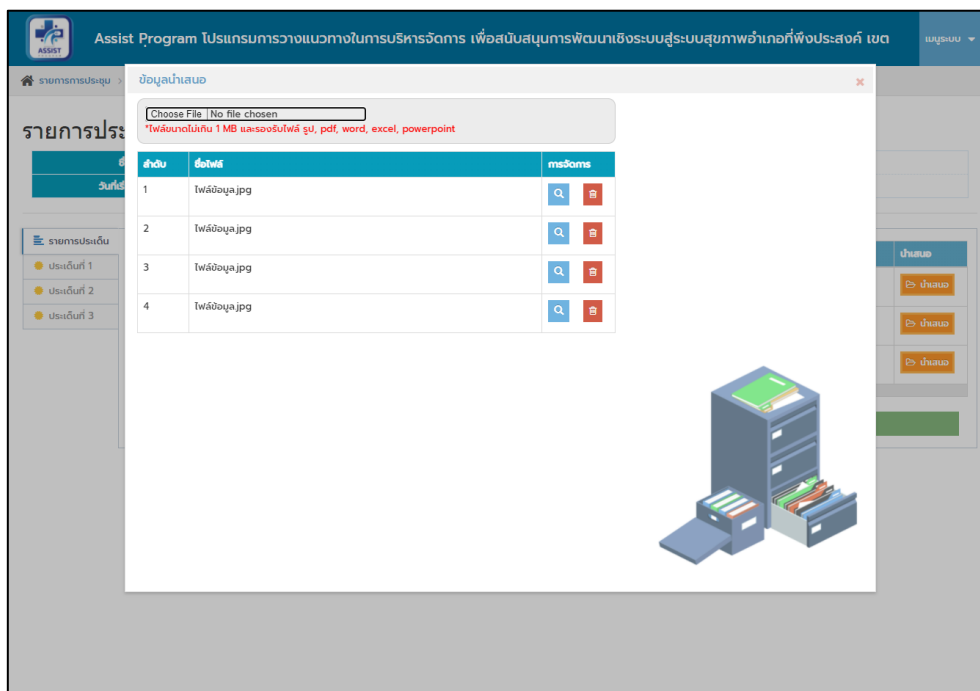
ASSIST

Assist Program โปรแกรมการวางแนวทางในการบริหารจัดการ เพื่อสนับสนุนการพัฒนาเชิงระบบสู่ระบบสุขภาพอำเภอที่พึงประสงค์ เขต

เมนูระบบ

รายการการประชุม >

รายการประ

วันที่

รายการประเด็น

ประเด็นที่ 1

ประเด็นที่ 2

ประเด็นที่ 3

นำเสนอ

นำเสนอ

นำเสนอ

นำเสนอ

ข้อมูลนำเสนอ

×

Choose File No file chosen

*ไฟล์ขนาดไม่เกิน 1 MB และรองรับไฟล์ รูป, pdf, word, excel, powerpoint

| ลำดับ | ชื่อไฟล์ | การจัดการ |
|---|---|---|
| 1 | ไฟล์ข้อมูล.jpg | |
| 2 | ไฟล์ข้อมูล.jpg | |
| 3 | ไฟล์ข้อมูล.jpg | |
| 4 | ไฟล์ข้อมูล.jpg | |